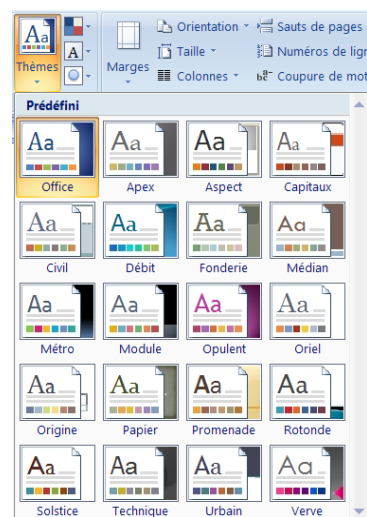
Aa
Thèmes
A
Marges
Orientation
Taille
Colonnes
Sauts de pages
Numéros de lign
Coupure de mot

Prédéfini

| Aa | Aa | Aa | Aa |
|---|---|---|---|
| Office | Apex | Aspect | Capitaux |
| Aa | Aa | Aa | Aa |
| Civil | Débit | Fonderie | Médian |
| Aa | Aa | Aa | Aa |
| Métro | Module | Opulent | Oriel |
| Aa | Aa | Aa | Aa |
| Origine | Papier | Promenade | Rotonde |
| Aa | Aa | Aa | Aa |
| Solstice | Technique | Urbain | Verve |